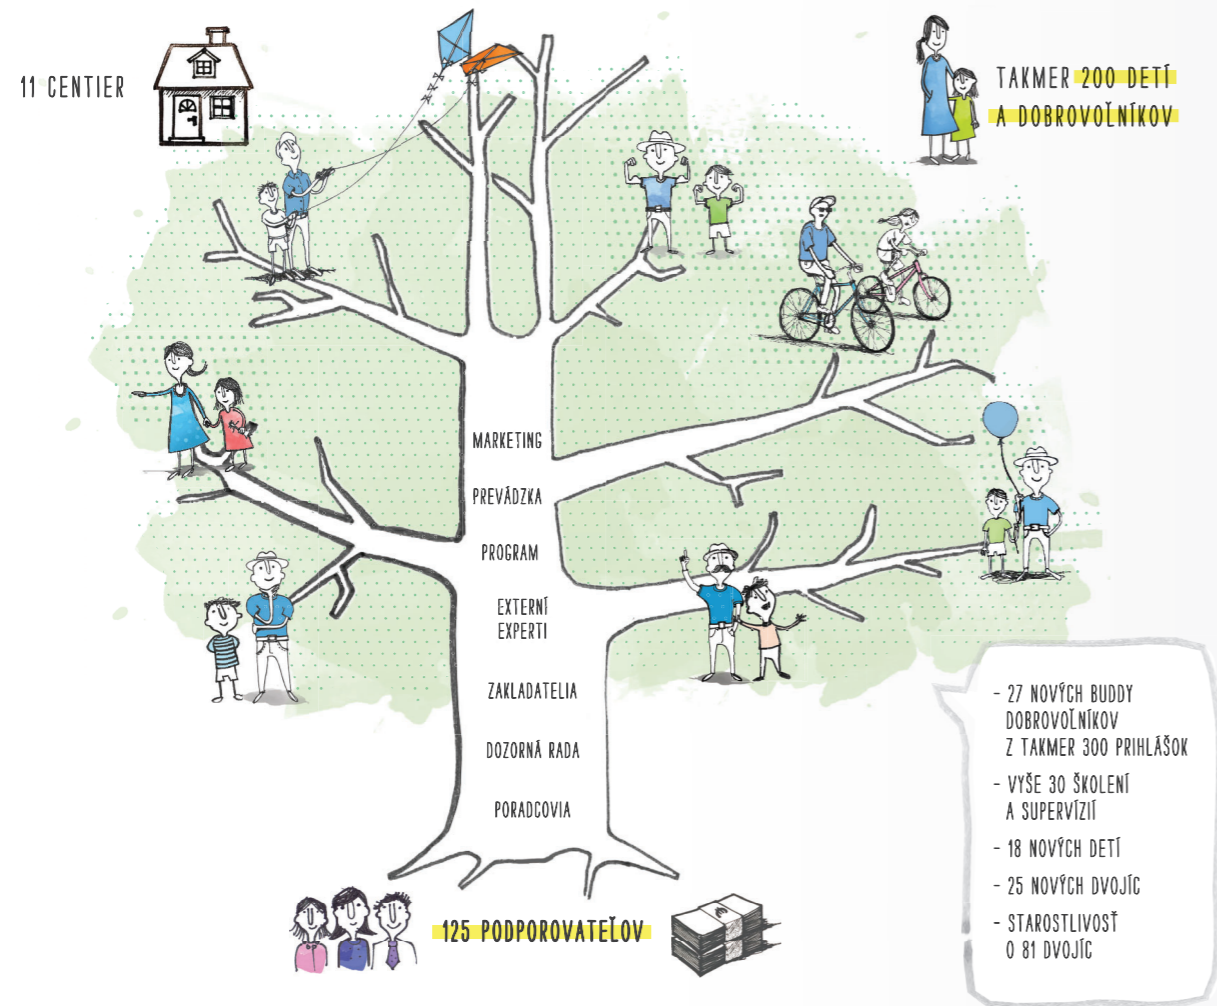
11 CENTIER

TAKMER 200 DETÍ A DOBROVOĽNÍKOV

MARKETING

PREVÁDZKA

PROGRAM

EXTERNÍ EXPERTI

ZAKLADATELIA

DOZORNÁ RADA

PORADCOVIA

- 27 NOVÝCH BUDDY DOBROVOĽNÍKOV Z TAKMER 300 PRIHLÁŠOK

- VYŠE 30 ŠKOLENÍ A SUPERVÍZIÍ

- 18 NOVÝCH DETÍ

- 25 NOVÝCH DVOJÍC

- STAROSTLIVOSŤ O 81 DVOJÍC

125 PODPOROVATEĽOV